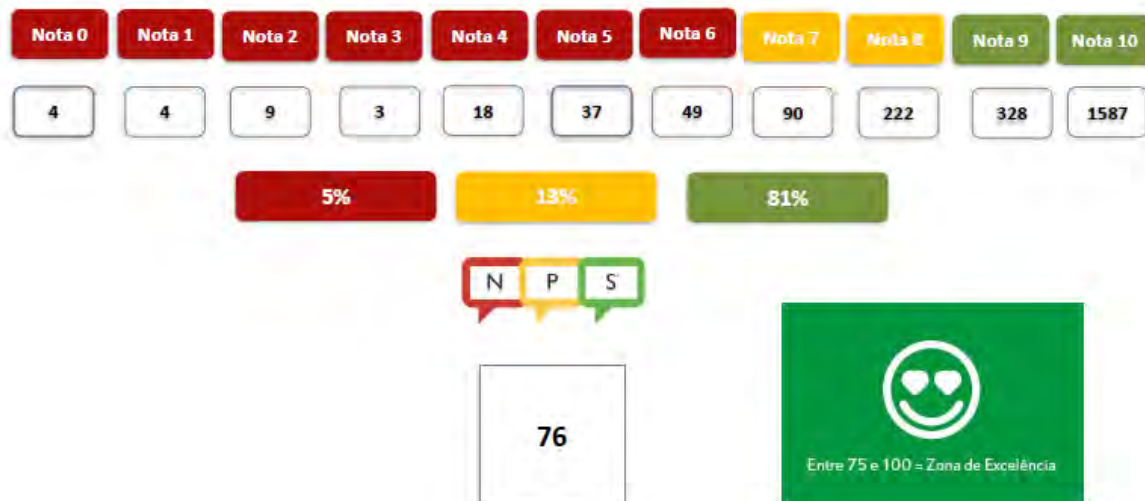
| Nota 0 | Nota 1 | Nota 2 | Nota 3 | Nota 4 | Nota 5 | Nota 6 | Nota 7 | Nota 8 | Nota 9 | Nota 10 |
|---|---|---|---|---|---|---|---|---|---|---|
| 4 | 4 | 9 | 3 | 18 | 37 | 49 | 90 | 222 | 328 | 1587 |

5%

13%

81%

N P S

76

Entre 75 e 100 = Zona de Excelência